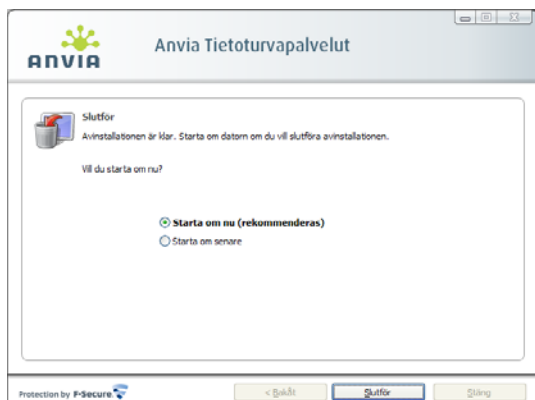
ANVIA

Anvia Tietoturvapalvelut

Slutför

Avinstallationen är klar. Starta om datorn om du vill slutföra avinstallationen.

Vill du starta om nu?

Starta om nu (rekommenderas)

Starta om senare

Protection by F-Secure

< Bakåt

Slutför

Stäng